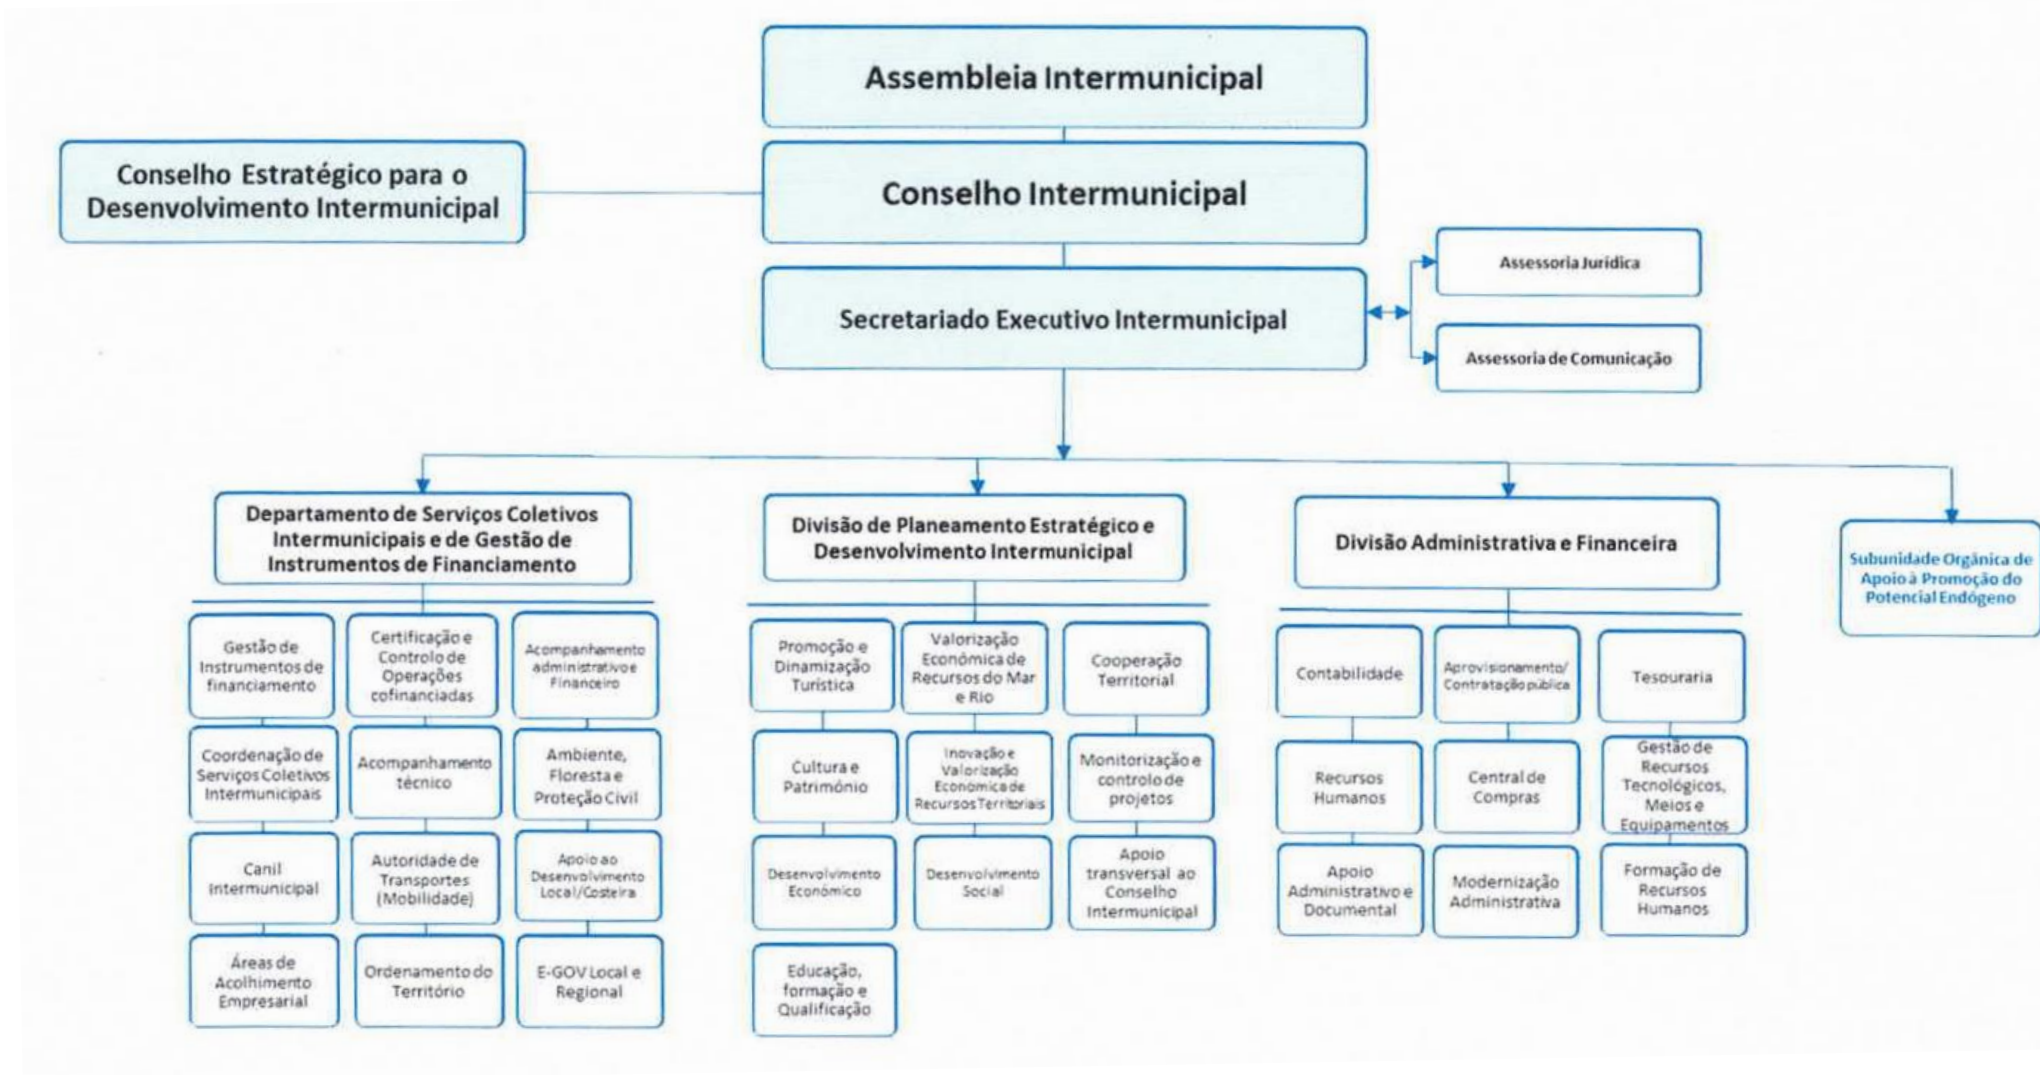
Assembleia Intermunicipal

Conselho Estratégico para o Desenvolvimento Intermunicipal

Conselho Intermunicipal

Assessoria Jurídica

Secretariado Executivo Intermunicipal

Assessoria de Comunicação

Departamento de Serviços Coletivos Intermunicipais e de Gestão de Instrumentos de Financiamento

Gestão de Instrumentos de financiamento

Certificação e Controlo de Operações cofinanciadas

Acompanhamento administrativo e Financeiro

Coordenação de Serviços Coletivos Intermunicipais

Acompanhamento técnico

Ambiente, Floresta e Proteção Civil

Canil Intermunicipal

Autoridade de Transportes (Mobilidade)

Apoio ao Desenvolvimento Local/Costeira

Áreas de Acolhimento Empresarial

Ordenamento do Território

E-GOV Local e Regional

Divisão de Planeamento Estratégico e Desenvolvimento Intermunicipal

Promoção e Dinamização Turística

Valorização Económica de Recursos do Mar e Rio

Cooperação Territorial

Cultura e Património

Inovação e Valorização Económica de Recursos Territoriais

Monitorização e controlo de projetos

Desenvolvimento Económico

Desenvolvimento Social

Apoio transversal ao Conselho Intermunicipal

Educação, formação e Qualificação

Divisão Administrativa e Financeira

Contabilidade

Aprovisionamento/ Contratação pública

Tesouraria

Recursos Humanos

Central de Compras

Gestão de Recursos Tecnológicos, Meios e Equipamentos

Apoio Administrativo e Documental

Modernização Administrativa

Formação de Recursos Humanos

Subunidade Orgânica de Apoio à Promoção do Potencial Endógeno